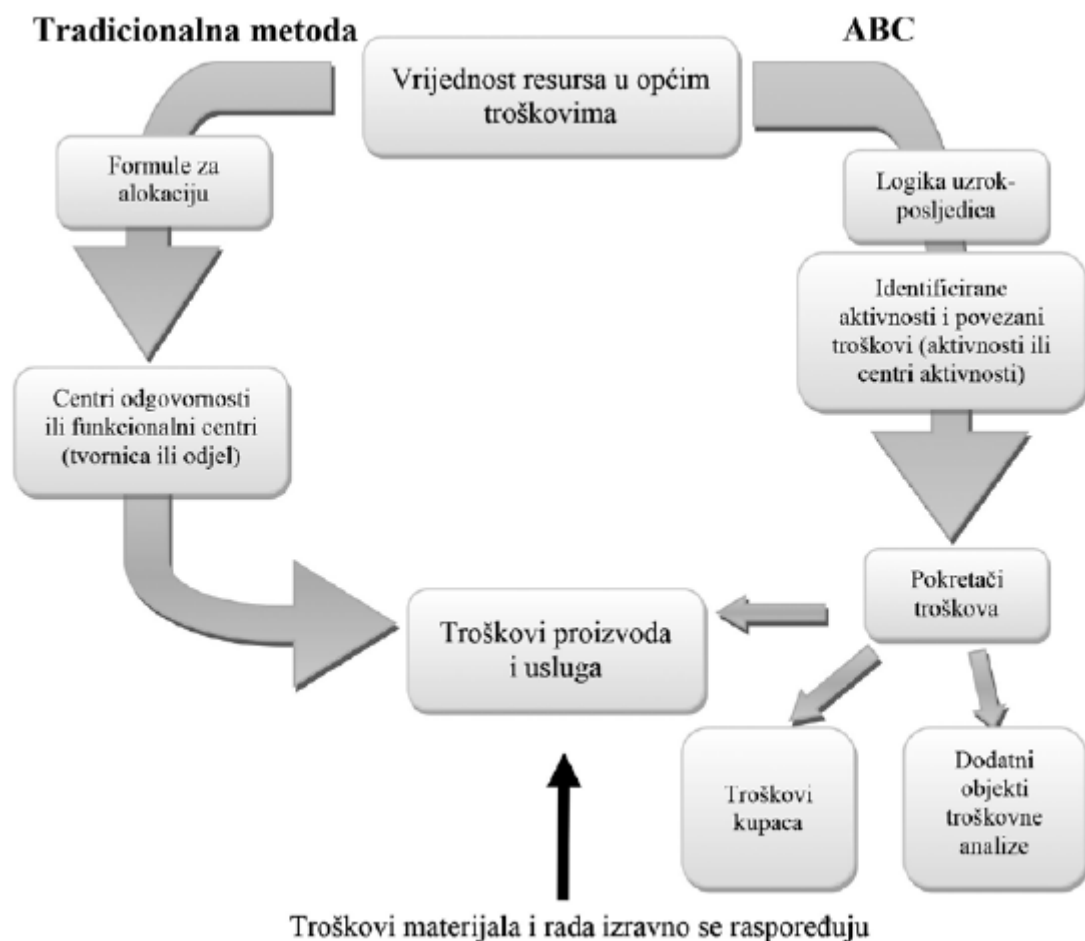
Tradicionalna metoda

ABC

Vrijednost resursa u općim troškovima

Formule za alokaciju

Logika uzrok-posljedica

Identificirane aktivnosti i povezani troškovi (aktivnosti ili centri aktivnosti)

Centri odgovornosti ili funkcionalni centri (tvornica ili odjel)

Pokretači troškova

Troškovi proizvoda i usluga

Troškovi kupaca

Dodatni objekti troškovne analize

Troškovi materijala i rada izravno se raspoređuju